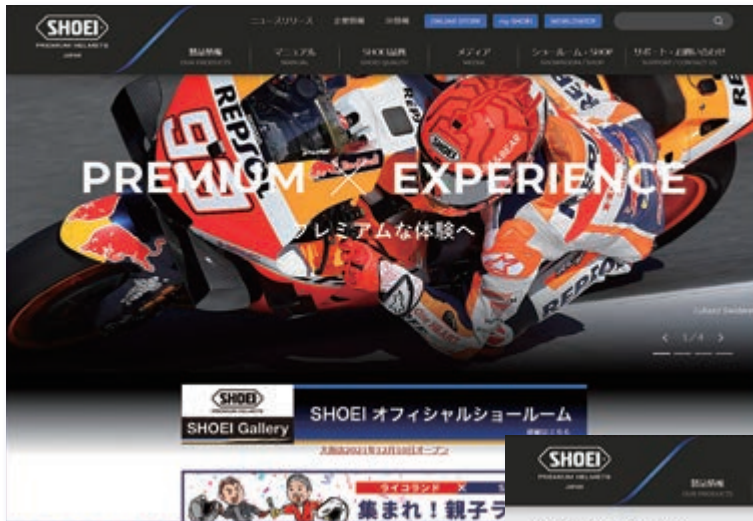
SHOEI
PREMIUM HELMETS
JAPAN

ニュースリリース 企業情報 IR情報 ONLINE STORE my SHOEI WORLDWIDE

製品情報
OUR PRODUCTS

マニュアル
MANUAL

SHOEI品質
SHOEI QUALITY

メディア
MEDIA

ショールーム・SHOP
SHOWROOM / SHOP

サポート・お問い合わせ
SUPPORT / CONTACT US

REPSOL

PREMIUM × EXPERIENCE

プレミアムな体験へ

1 / 4

SHOEI
PREMIUM HELMETS
SHOEI Gallery

SHOEI オフィシャルショールーム

大阪店2021年12月10日オープン

ライコランド

集まれ！親子ラ

SHOEI
PREMIUM HELMETS
JAPAN

製品情報
OUR PRODUCTS